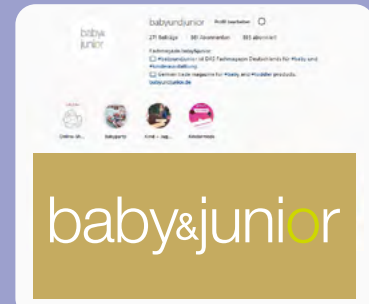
baby
junior

babyundjunior Profil bearbeiten

271 Beiträge 180 Abonnenten 181 abonniert

Fachmagazin babyjunior
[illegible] ist DAS Fachmagazin Deutschlands für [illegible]
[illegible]
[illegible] German trade magazine for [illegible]
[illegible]

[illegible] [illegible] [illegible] Kindermode

baby&junior